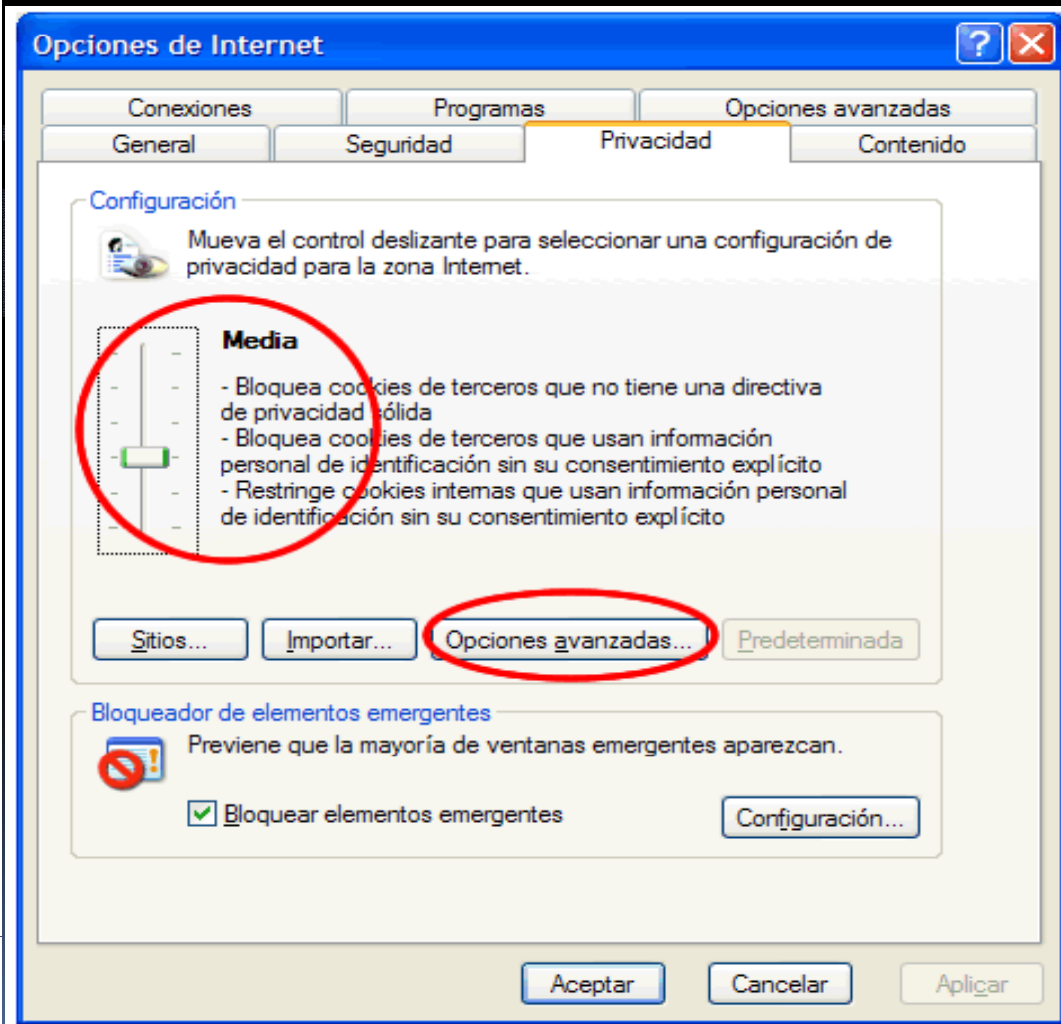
Opciones de Internet

Conexiones
Programas
Opciones avanzadas
General
Seguridad
Privacidad
Contenido

Configuración

Mueva el control deslizante para seleccionar una configuración de privacidad para la zona Internet.

Media

- Bloquea cookies de terceros que no tiene una directiva de privacidad sólida
- Bloquea cookies de terceros que usan información personal de identificación sin su consentimiento explícito
- Restringe cookies internas que usan información personal de identificación sin su consentimiento explícito

Sitios...
Importar...
Opciones avanzadas...
Predeterminada

Bloqueador de elementos emergentes

Previene que la mayoría de ventanas emergentes aparezcan.

Bloquear elementos emergentes
Configuración...

Aceptar
Cancelar
Aplicar